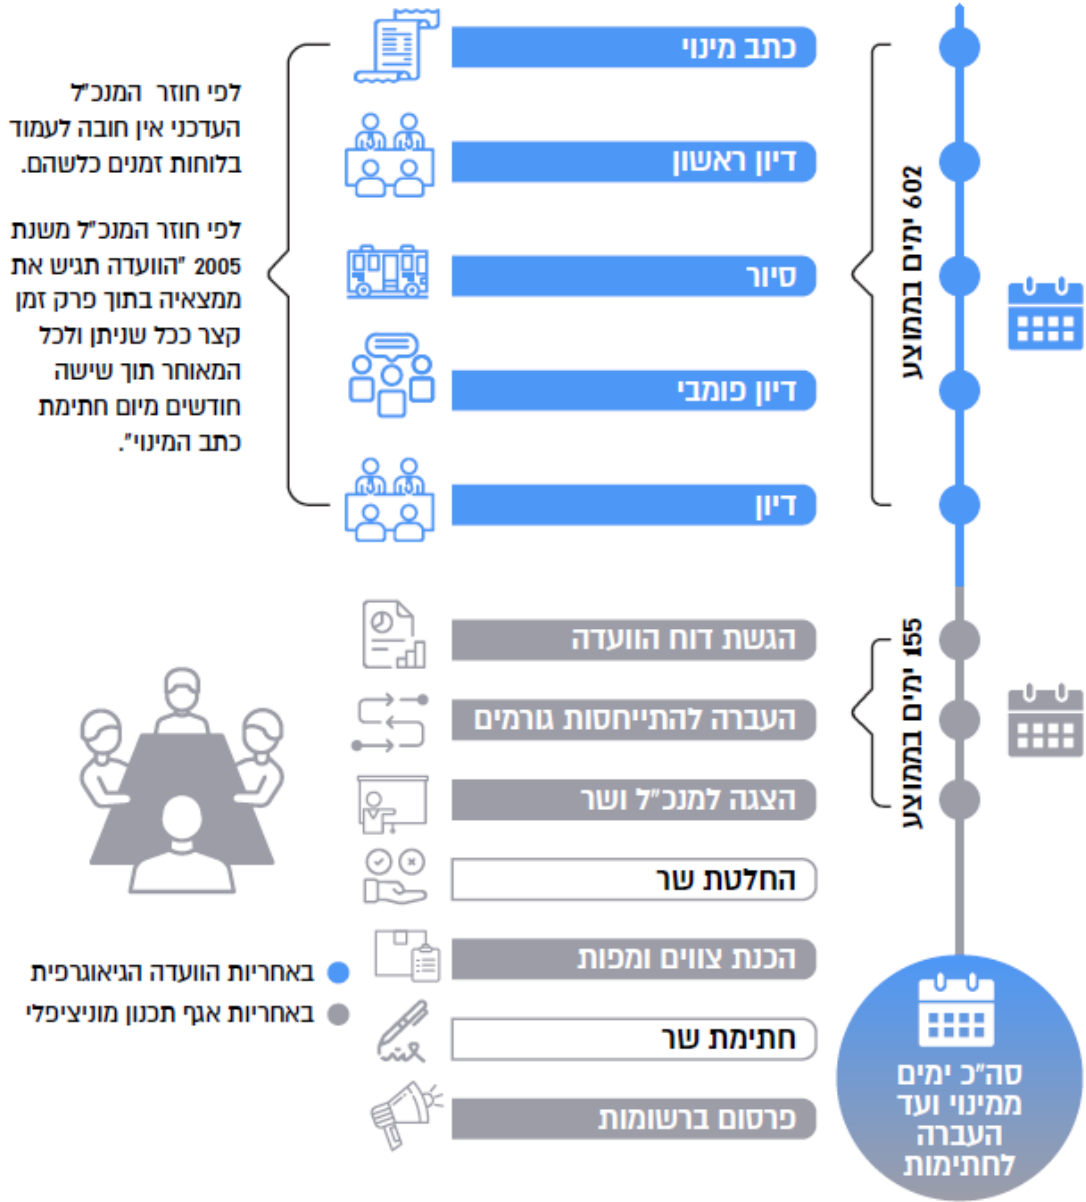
כתב מינוי
דיון ראשון
סיור
דיון פומבי
דיון

602 ימים בממוצע

לפי חוזר המנכ"ל העדכני אין חובה לעמוד בלוחות זמנים כלשהם.

לפי חוזר המנכ"ל משנת 2005 "הוועדה תגיש את ממצאיה בתוך פרק זמן קצר ככל שניתן ולכל המאוחר תוך שישה חודשים מיום חתימת כתב המינוי".

הגשת דוח הוועדה
העברה להתייחסות גורמים
הצגה למנכ"ל ושר

155 ימים בממוצע

החלטת שר
הכנת צווים ומפות
חתימת שר
פרסום ברשומות

באחריות הוועדה הגיאוגרפית
באחריות אגף תכנון מוניציפלי

סה"כ ימים ממינוי ועד העברה לחתימות